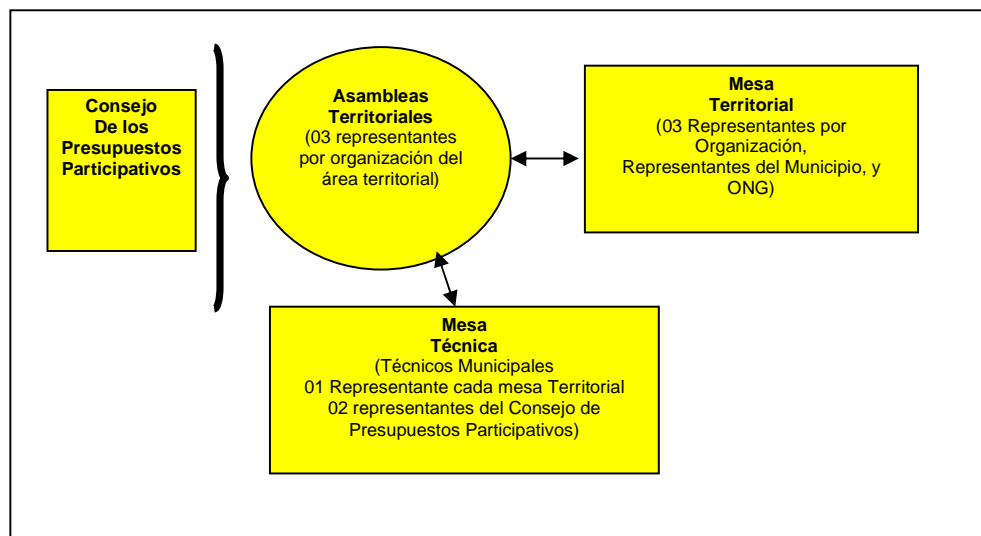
Consejo De los Presupuestos Participativos

Asambleas Territoriales
(03 representantes por organización del área territorial)

Mesa Territorial
(03 Representantes por Organización, Representantes del Municipio, y ONG)

Mesa Técnica
(Técnicos Municipales
01 Representante cada mesa Territorial
02 representantes del Consejo de Presupuestos Participativos)